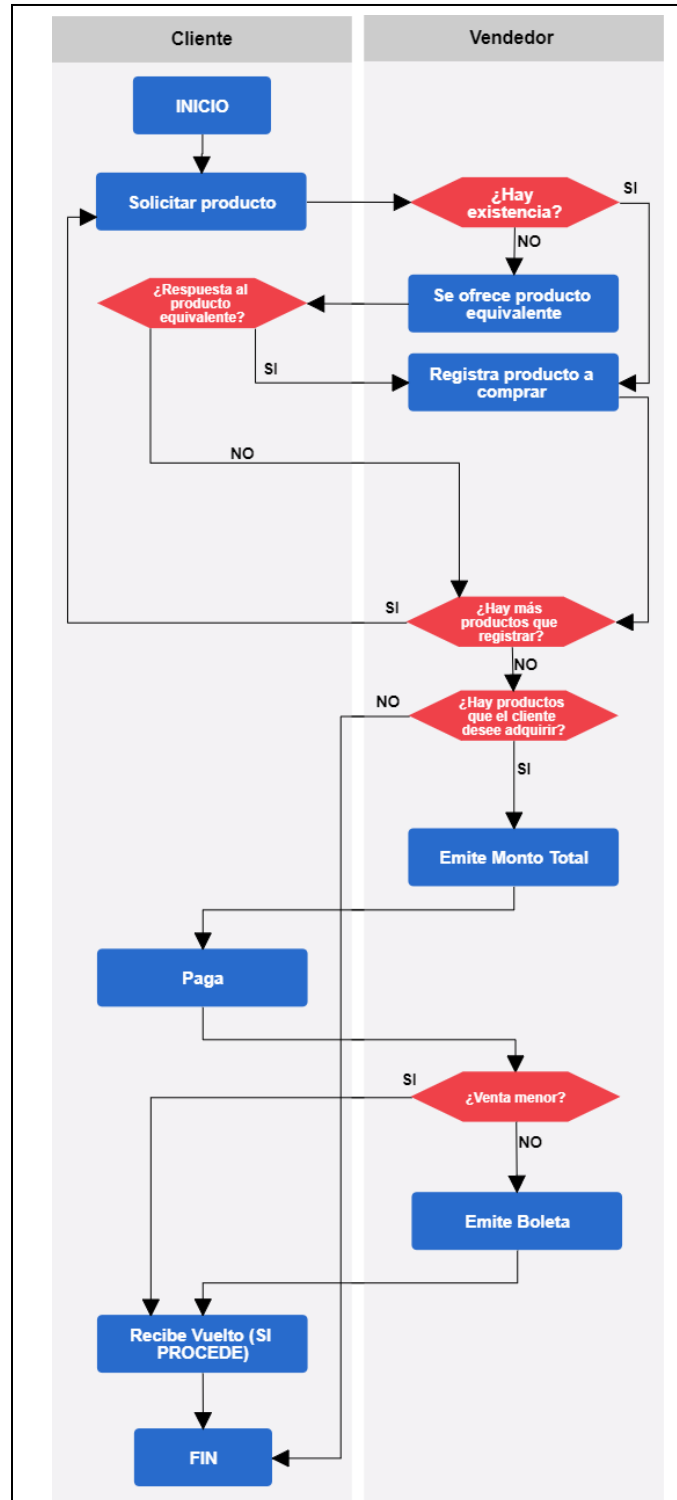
Cliente

Vendedor

INICIO

Solicitar producto

¿Hay existencia?

SI

NO

Se ofrece producto equivalente

¿Respuesta al producto equivalente?

SI

Registra producto a comprar

NO

SI

¿Hay más productos que registrar?

NO

NO

¿Hay productos que el cliente desee adquirir?

SI

Emite Monto Total

Paga

SI

¿Venta menor?

NO

Emite Boleta

Recibe Vuelto (SI PROCEDE)

FIN